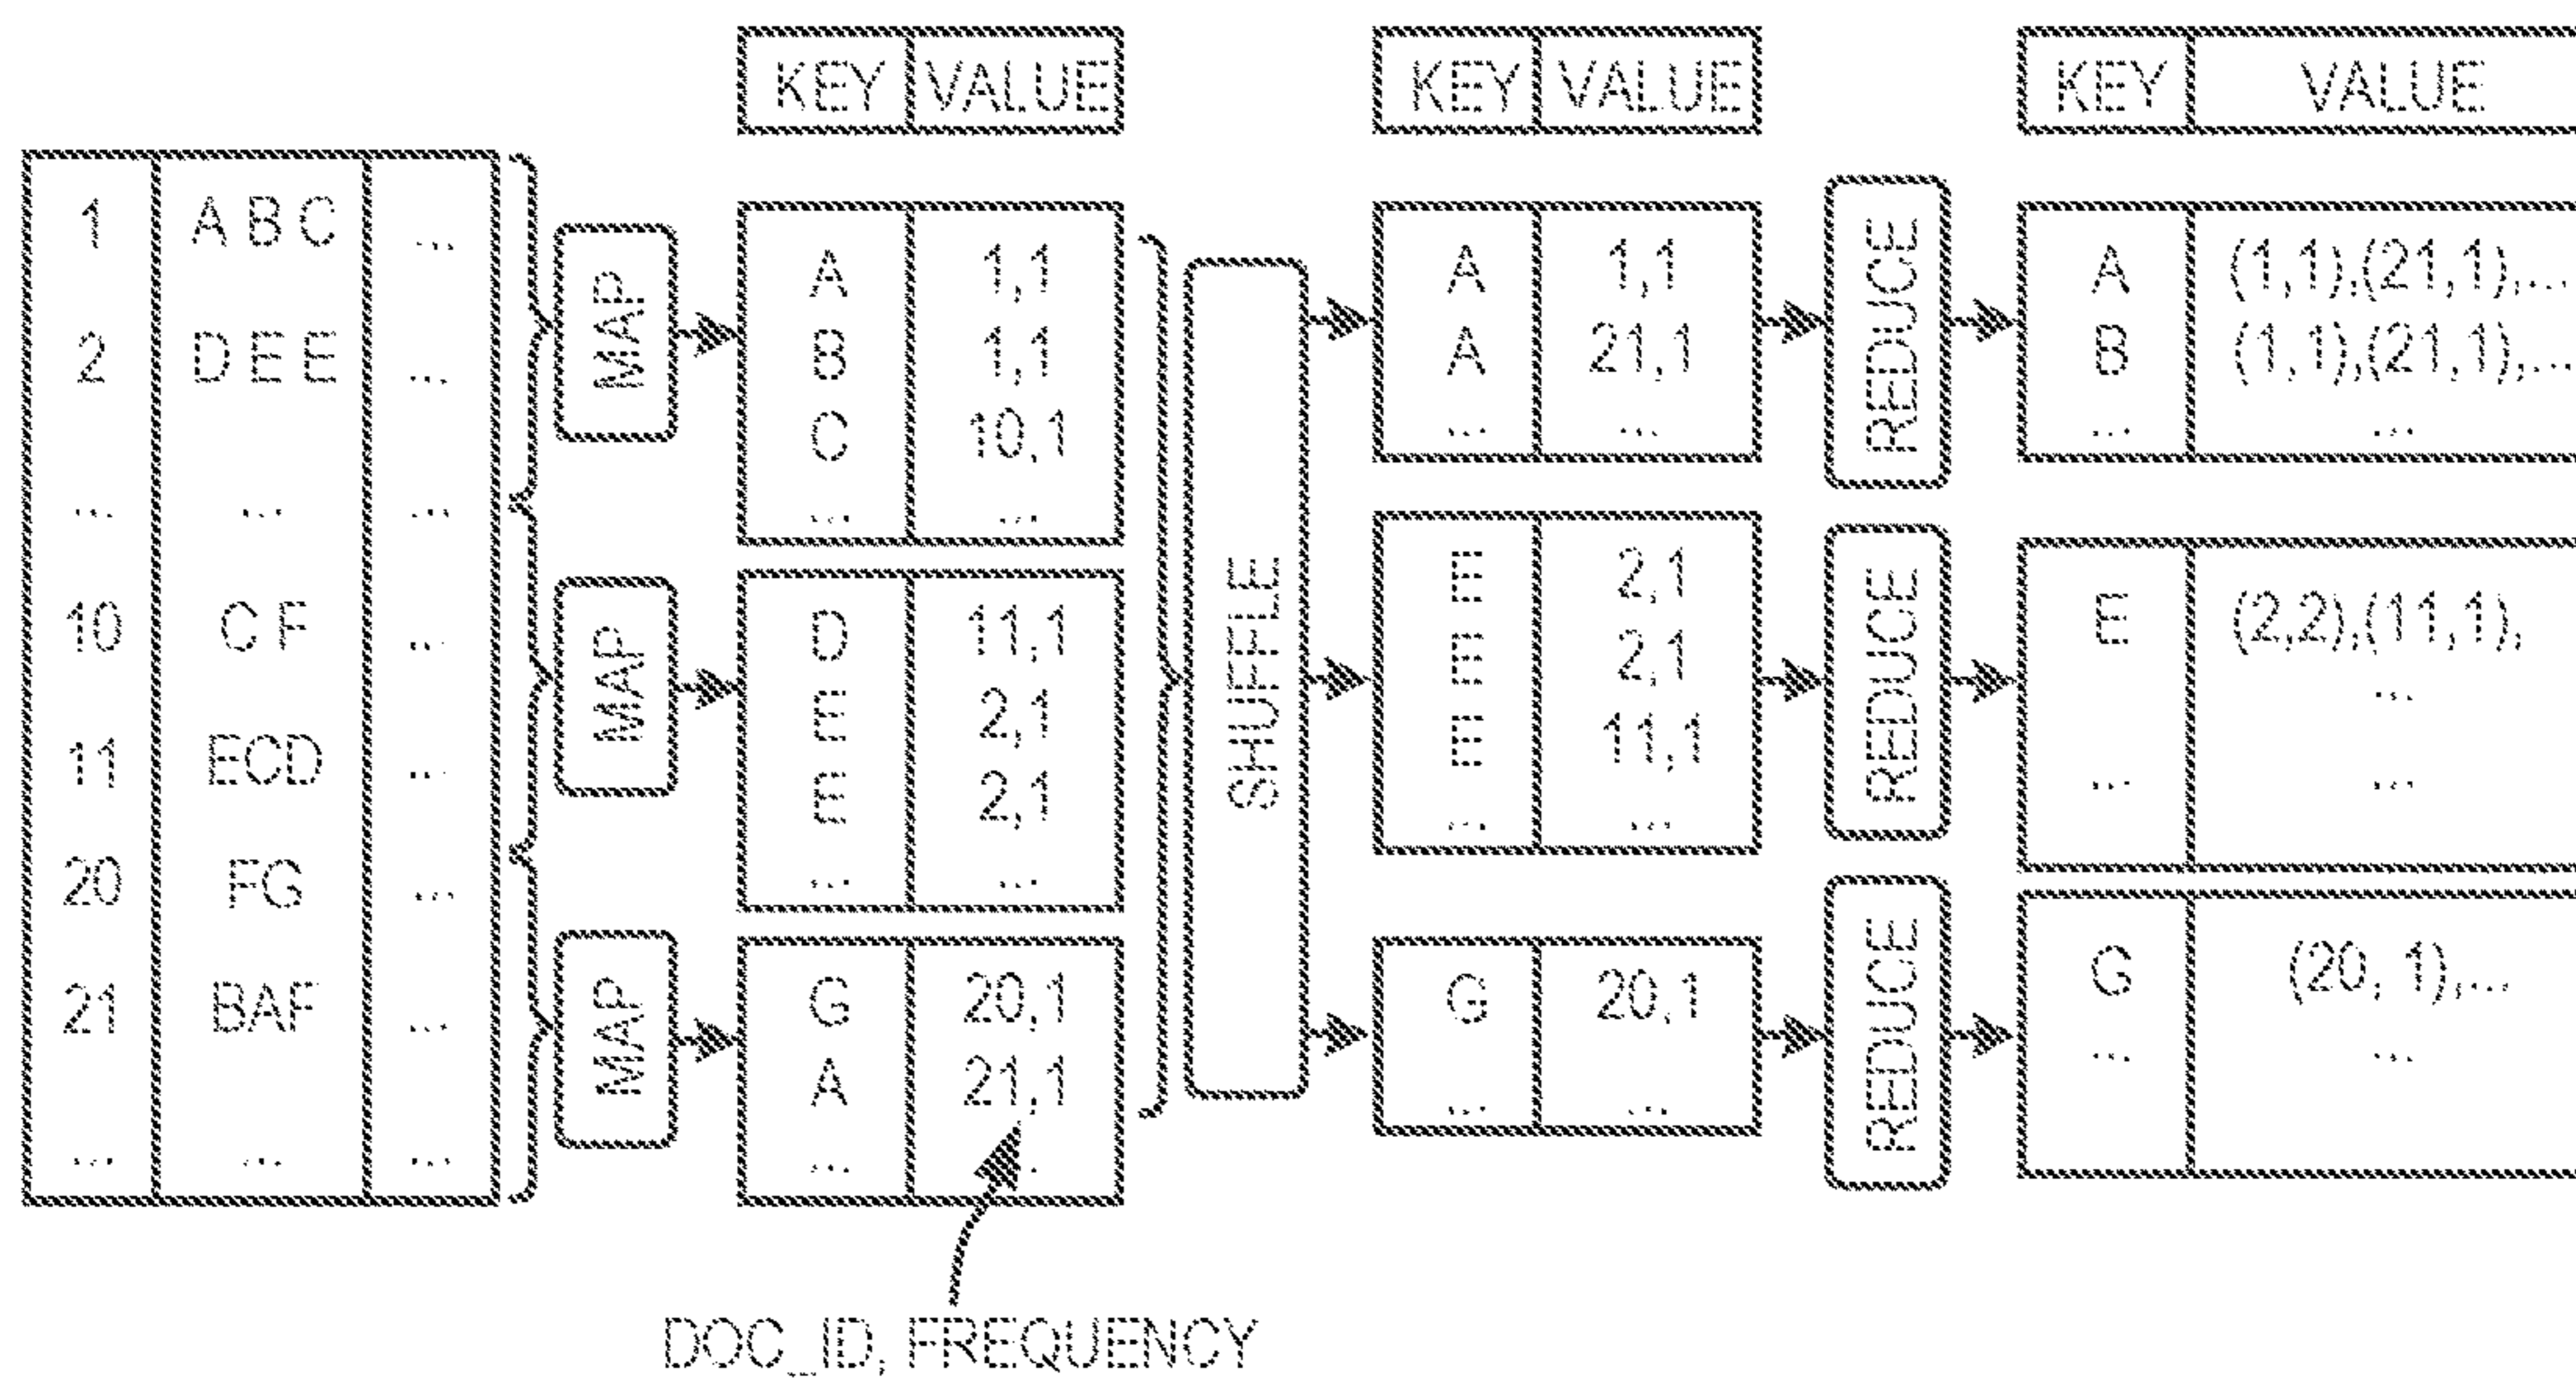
| 1 | A B C | ... |
|---|---|---|
| 2 | D E E | ... |
| ... | ... | ... |
| 10 | C F | ... |
| 11 | ECD | ... |
| 20 | FG | ... |
| 21 | BAF | ... |
| ... | ... | ... |

MAP

MAP

MAP

| KEY | VALUE |
|---|---|
| A | 1,1 |
| B | 1,1 |
| C | 10,1 |
| ... | ... |

| KEY | VALUE |
|---|---|
| D | 11,1 |
| E | 2,1 |
| E | 2,1 |
| ... | ... |

| KEY | VALUE |
|---|---|
| G | 20,1 |
| A | 21,1 |
| ... | ... |

SHUFFLE

| KEY | VALUE |
|---|---|
| A | 1,1 |
| A | 21,1 |
| ... | ... |

| KEY | VALUE |
|---|---|
| E | 2,1 |
| E | 2,1 |
| E | 11,1 |
| ... | ... |

| KEY | VALUE |
|---|---|
| G | 20,1 |
| ... | ... |

REDUCE

REDUCE

REDUCE

| KEY | VALUE |
|---|---|
| A | (1,1),(21,1),... |
| B | (1,1),(21,1),... |
| ... | ... |

| KEY | VALUE |
|---|---|
| E | (2,2),(11,1), |
| | ... |
| ... | ... |

| KEY | VALUE |
|---|---|
| G | (20, 1),... |
| ... | ... |

DOC_ID, FREQUENCY